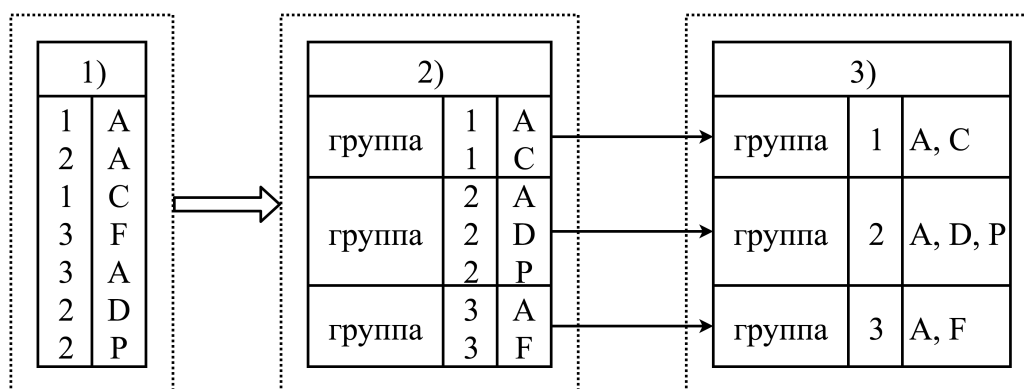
| 1) | |
|---|---|
| 1<br>2<br>1<br>3<br>3<br>2<br>2 | A<br>A<br>C<br>F<br>A<br>D<br>P |

| 2) | | |
|---|---|---|
| группа | 1<br>1 | A<br>C |
| группа | 2<br>2<br>2 | A<br>D<br>P |
| группа | 3<br>3 | A<br>F |

| 3) | | |
|---|---|---|
| группа | 1 | A, C |
| группа | 2 | A, D, P |
| группа | 3 | A, F |